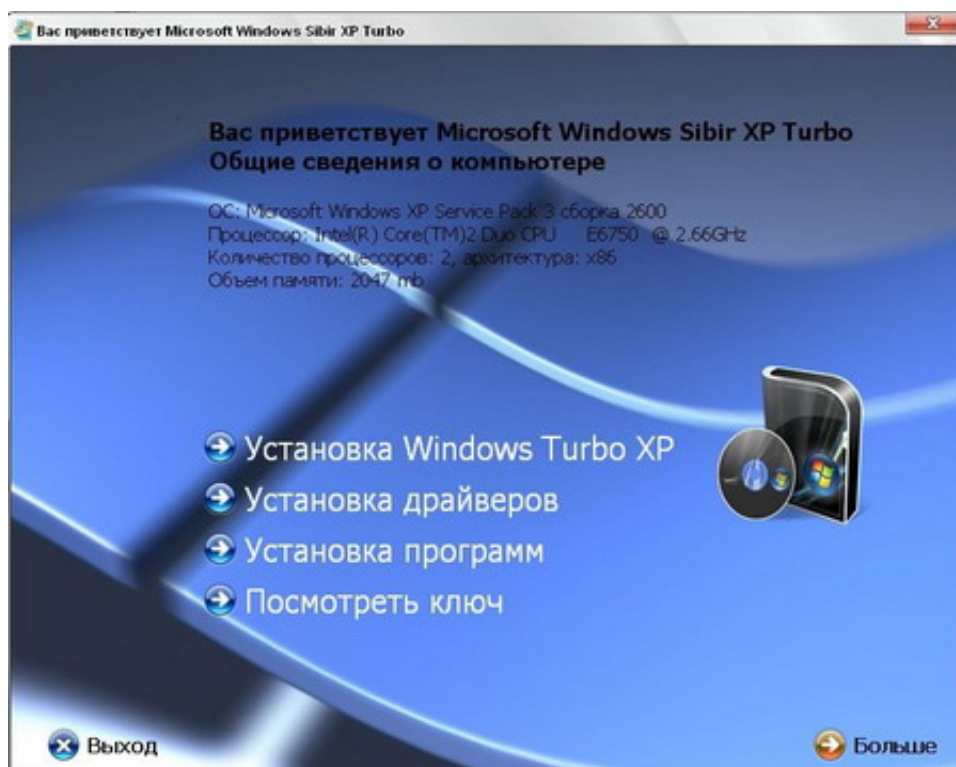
Вас приветствует Microsoft Windows Sibir XP Turbo

Вас приветствует Microsoft Windows Sibir XP Turbo
Общие сведения о компьютере

ОС: Microsoft Windows XP Service Pack 3 сборка 2600
Процессор: Intel(R) Core(TM)2 Duo CPU E6750 @ 2.66GHz
Количество процессоров: 2, архитектура: x86
Объем памяти: 2047 mb

Установка Windows Turbo XP
Установка драйверов
Установка программ
Посмотреть ключ

Выход

Больше